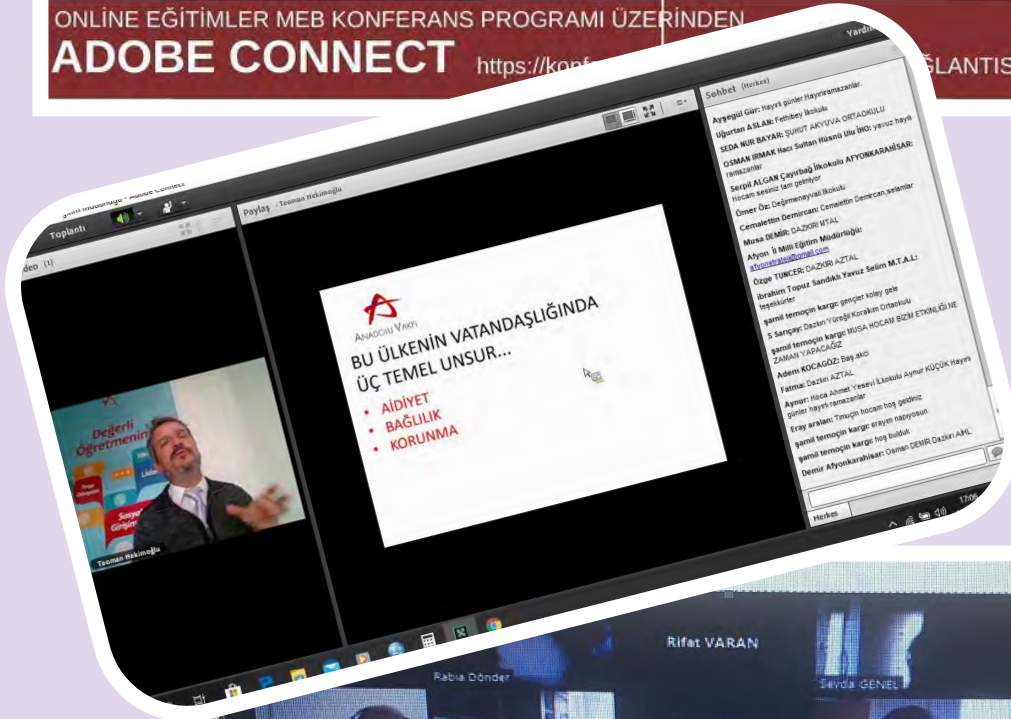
ONLİNE EĞİTİMLER MEB KONFERANS PROGRAMI ÜZERİNDEN
ADOBE CONNECT https://konf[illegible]

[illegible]ĞLANTIS

Yardım

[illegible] Müdürlüğü - Adobe Connect

Toplantı

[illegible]deo (1)

Paylaş - Teoman Hekimoğlu

Değerli Öğretmenim

Teoman Hekimoğlu

ANADOLU VAKFI
BU ÜLKENİN VATANDAŞLIĞINDA ÜÇ TEMEL UNSUR...
• AİDİYET
• BAĞLILIK
• KORUNMA

Sohbet (Herkes)

Ayşegül Gür: Hayırlı günler.Hayırlı ramazanlar.
Uğurtan ASLAN: Fethibey İlkokulu
SEDA NUR BAYAR: ŞUHUT AKYUVA ORTAOKULU
OSMAN IRMAK Hacı Sultan Hüsnü Ulu İHO: yavuz hayırlı ramazanlar
Serpil ALGAN Çayırbağ İlkokulu AFYONKARAHİSAR: Hocam sesiniz tam gelmiyor
Ömer Öz: Değirmenayvalı İlkokulu
Cemalettin Demircan: Cemalettin Demircan,selamlar
Musa DEMİR: DAZKIRI MTAL
Afyon İl Milli Eğitim Müdürlüğü: afyonstrateji@gmail.com
Özge TUNCER: DAZKIRI AZTAL
İbrahim Topuz Sandıklı Yavuz Selim M.T.A.L: teşekkürler
şamil temoçin kargı: gençler kolay gele
S Sarıçay: Dazkırı Yüreğil Korakim Ortaokulu
şamil temoçin kargı: MUSA HOCAM BİZİM ETKİNLİĞİ NE ZAMAN YAPACAĞIZ
Adem KOCAGÖZ: Baş.akci
Fatma: Dazkırı AZTAL
Aynur: Hoca Ahmet Yesevi İlkokulu Aynur KÜÇÜK Hayırlı günler hayırlı ramazanlar
Eray arslan: Timuçin hocam hoş geldiniz
şamil temoçin kargı: erayım napıyosun
şamil temoçin kargı: hoş bulduk
Demir Afyonkarahisar: Osman DEMİR Dazkırı AİHL

Herkes

17:06

Rifat VARAN
Rabia Dönder
Sevda GENEL